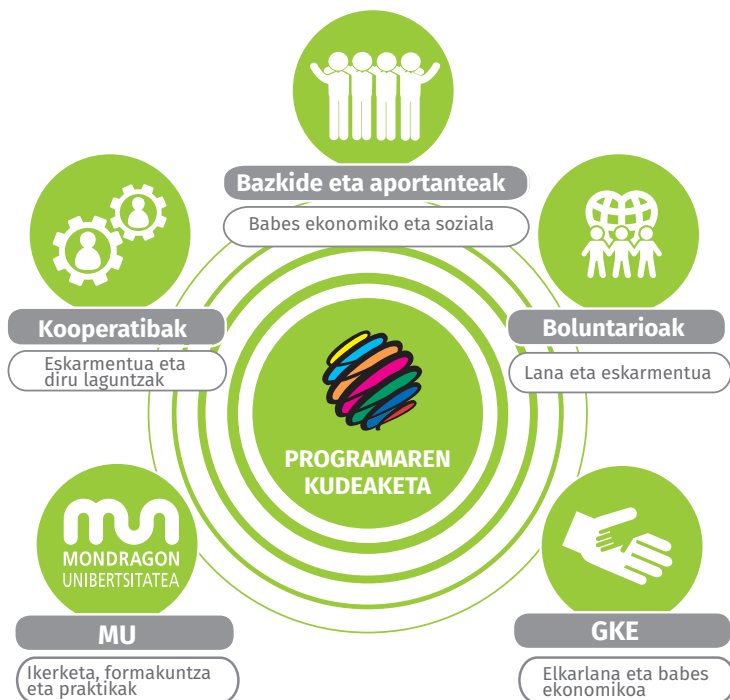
Bazkide eta aportanteak

Babes ekonomiko eta soziala

Kooperatibak

Eskarmentua eta diru laguntzak

Boluntarioak

Lana eta eskarmentua

PROGRAMAREN KUDEAKETA

MONDRAGON UNIBERTSITATEA

MU

Ikerketa, formakuntza eta praktikak

GKE

Elkarlana eta babes ekonomikoa